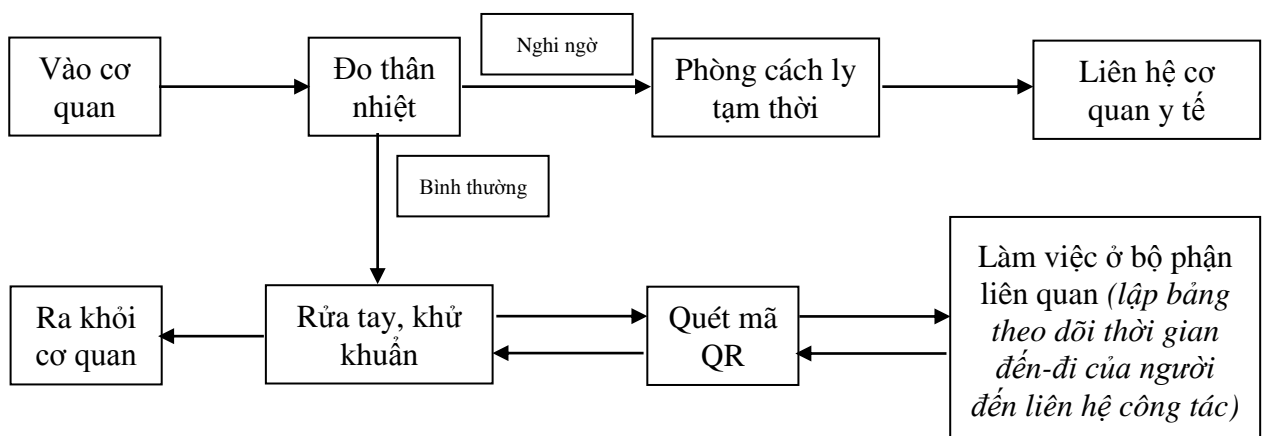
Vào cơ quan

Đo thân nhiệt

Nghi ngờ

Phòng cách ly tạm thời

Liên hệ cơ quan y tế

Bình thường

Ra khỏi cơ quan

Rửa tay, khử khuẩn

Quét mã QR

Làm việc ở bộ phận liên quan *(lập bảng theo dõi thời gian đến-đi của người đến liên hệ công tác)*